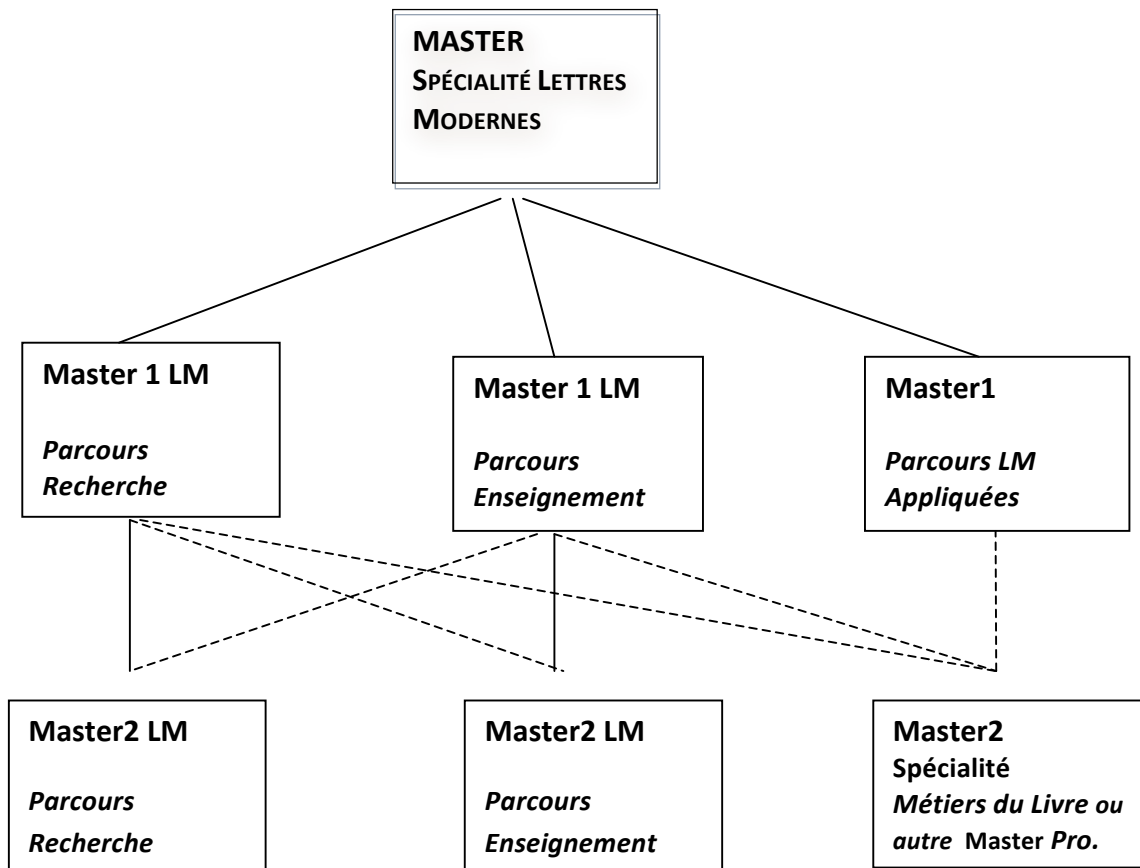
MASTER
SPÉCIALITÉ LETTRES MODERNES

Master 1 LM
*Parcours Recherche*

Master 1 LM
*Parcours Enseignement*

Master1
*Parcours LM Appliquées*

Master2 LM
*Parcours Recherche*

Master2 LM
*Parcours Enseignement*

Master2
Spécialité
*Métiers du Livre ou autre* Master *Pro.*